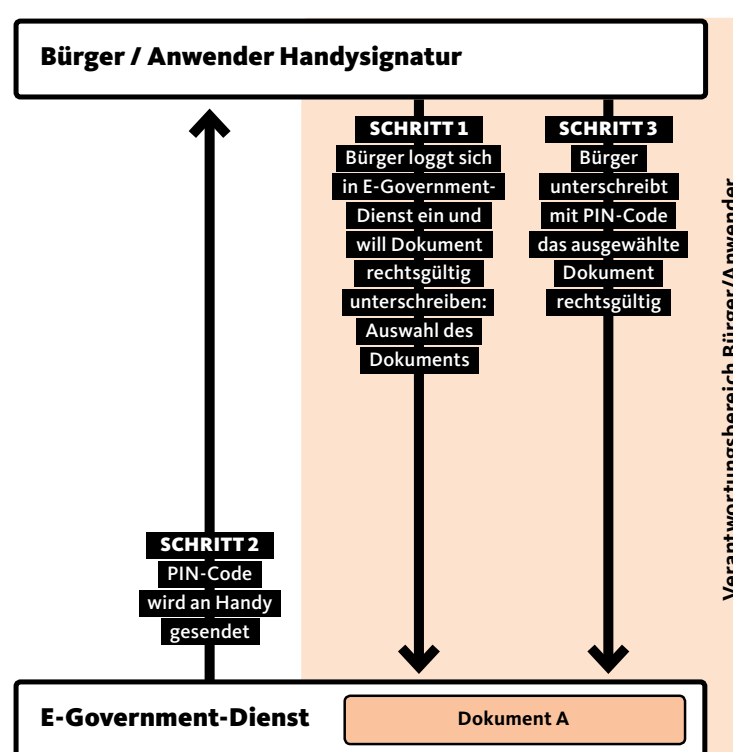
Bürger / Anwender Handysignatur

SCHRITT 1
Bürger loggt sich in E-Government-Dienst ein und will Dokument rechtsgültig unterschreiben: Auswahl des Dokuments

SCHRITT 3
Bürger unterschreibt mit PIN-Code das ausgewählte Dokument rechtsgültig

Verantwortungsbereich Bürger/Anwender

SCHRITT 2
PIN-Code wird an Handy gesendet

E-Government-Dienst

Dokument A